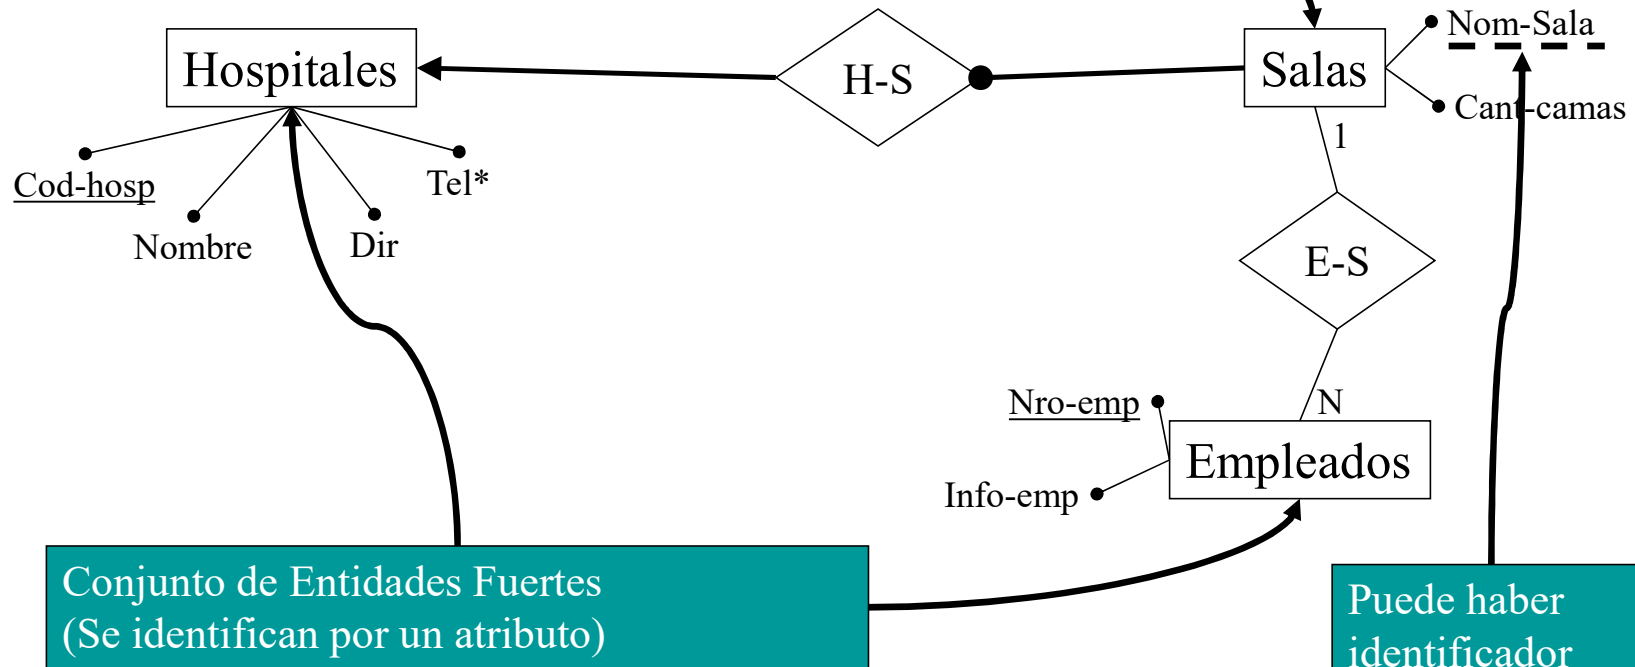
Hospitales

H-S

Salas

Nom-Sala

Cant-camas

Cod-hosp

Nombre

Dir

Tel*

1

E-S

N

Nro-emp

Info-emp

Empleados

Conjunto de Entidades Fuertes
(Se identifican por un atributo)

Puede haber
identificador